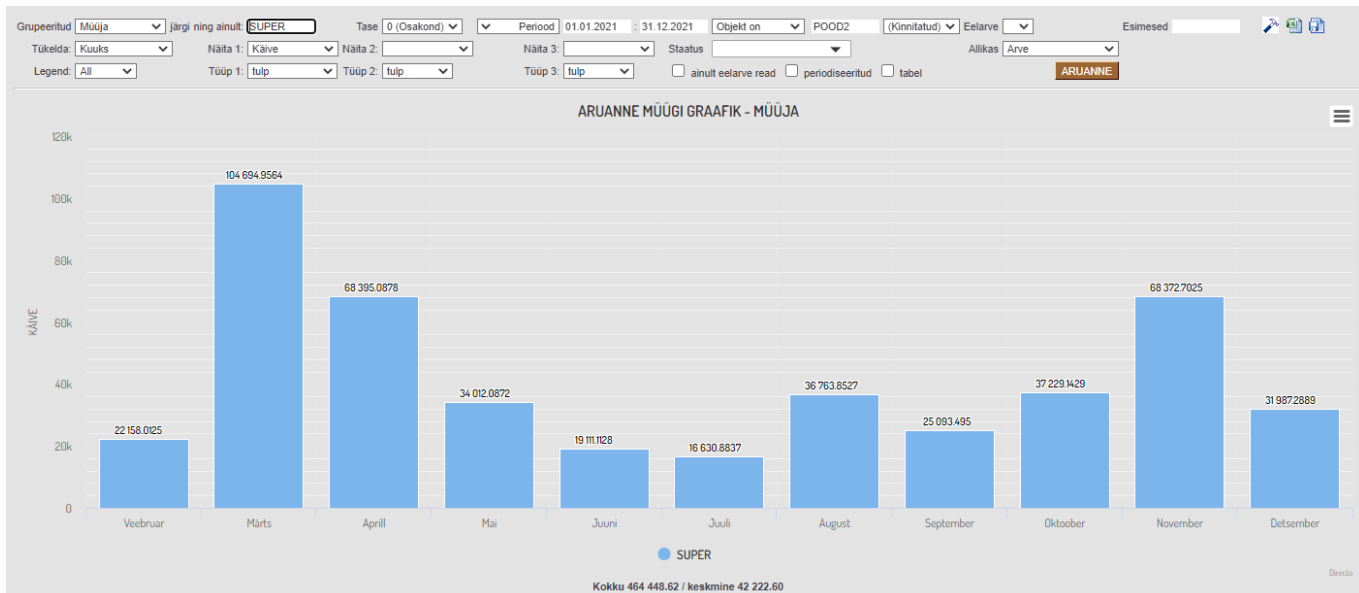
Grupeeritud Müüja järgi ning ainult: SUPER Tase 0 (Osakond) Periood 01.01.2021 : 31.12.2021 Objekt on POOD2 (Kinnitatud) Eelarve Esimesed

Tükelda: Kuuks Näita 1: Käive Näita 2: Näita 3: Staatus Allikas Arve

Legend: All Tüüp 1: tulp Tüüp 2: tulp Tüüp 3: tulp ainult eelarve read periodiseeritud tabel ARUANNE

ARUANNE MÜÜGI GRAAFIK - MÜÜJA

| Kuu | KÄIVE |
|---|---|
| Veebruar | 22 158.0125 |
| Märts | 104 694.9564 |
| Aprill | 68 395.0878 |
| Mai | 34 012.0872 |
| Juuni | 19 111.1128 |
| Juuli | 16 630.8837 |
| August | 36 763.8527 |
| September | 25 093.495 |
| Oktoober | 37 229.1429 |
| November | 68 372.7025 |
| Detsember | 31 987.2889 |

120k 100k 80k 60k 40k 20k 0

SUPER

Directo

Kokku 464 448.62 / keskmine 42 222.60